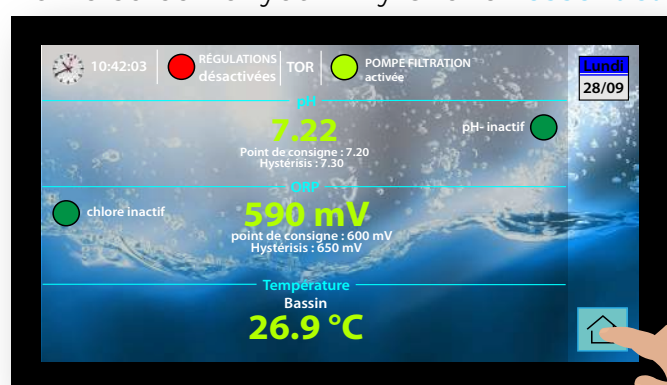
10:42:03 RÉGULATIONS désactivées TOR POMPE FILTRATION activée

Lundi
28/09

pH
7.22
Point de consigne : 7.20
Hystérisis : 7.30
pH- inactif

ORP
chlore inactif
590 mV
point de consigne : 600 mV
Hystérisis : 650 mV

Temperature
Bassin
26.9 °C